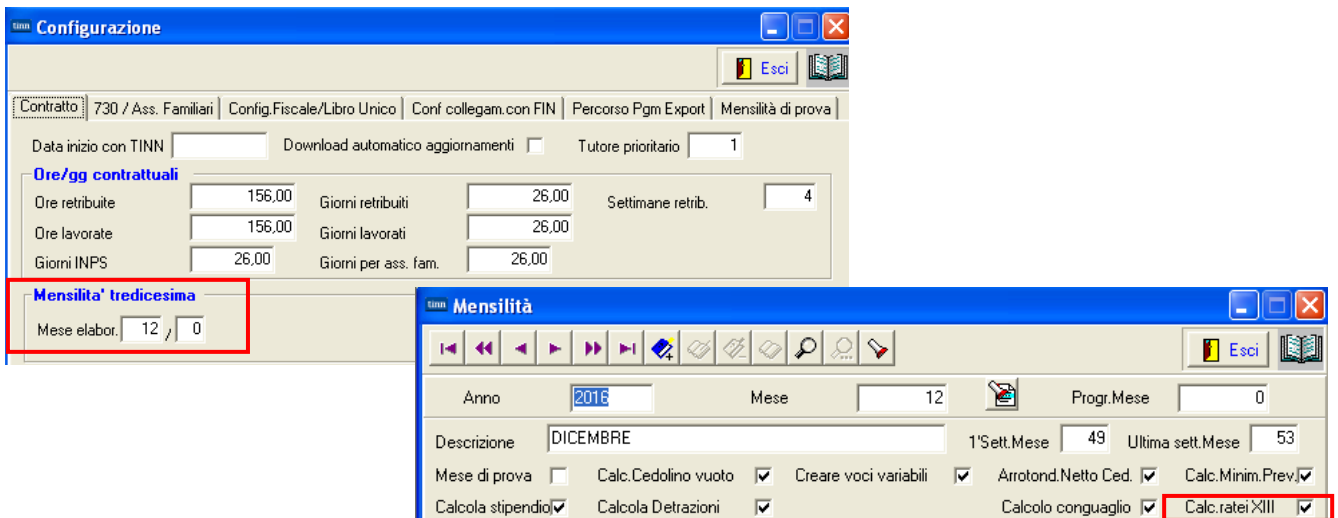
tinn Configurazione

Esci

Contratto | 730 / Ass. Familiari | Config.Fiscale/Libro Unico | Conf collegam.con FIN | Percorso Pgm Export | Mensilità di prova

Data inizio con TINN
Download automatico aggiornamenti
Tutore prioritario 1

Ore/gg contrattuali
Ore retribuite 156,00
Giorni retribuiti 26,00
Settimane retrib. 4
Ore lavorate 156,00
Giorni lavorati 26,00
Giorni INPS 26,00
Giorni per ass. fam. 26,00

Mensilita' tredicesima
Mese elabor. 12 / 0

tinn Mensilità

Esci

Anno 2016
Mese 12
Progr.Mese 0
Descrizione DICEMBRE
1'Sett.Mese 49
Ultima sett.Mese 53
Mese di prova
Calc.Cedolino vuoto
Creare voci variabili
Arrotond.Netto Ced.
Calc.Minim.Prev.
Calcola stipendio
Calcola Detrazioni
Calcolo conguaglio
Calc.ratei XIII